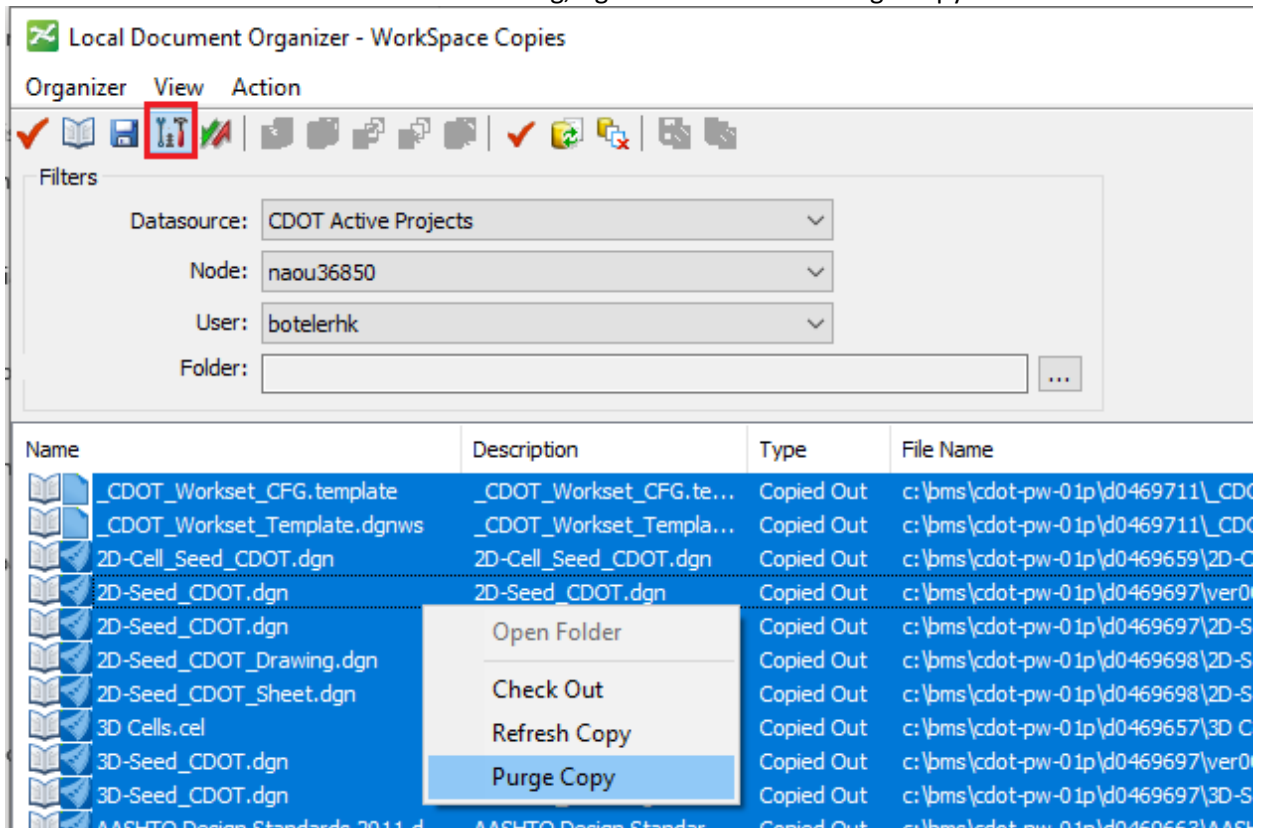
Local Document Organizer - WorkSpace Copies

Organizer View Action

Filters

Datasource: CDOT Active Projects

Node: naou36850

User: botelerhk

Folder:

...

| Name | Description | Type | File Name |
|---|---|---|---|
| _CDOT_Workset_CFG.template | _CDOT_Workset_CFG.te... | Copied Out | c:\bms\cdot-pw-01p\d0469711\_CD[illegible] |
| _CDOT_Workset_Template.dgnws | _CDOT_Workset_Templa... | Copied Out | c:\bms\cdot-pw-01p\d0469711\_CD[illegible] |
| 2D-Cell_Seed_CDOT.dgn | 2D-Cell_Seed_CDOT.dgn | Copied Out | c:\bms\cdot-pw-01p\d0469659\2D-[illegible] |
| 2D-Seed_CDOT.dgn | 2D-Seed_CDOT.dgn | Copied Out | c:\bms\cdot-pw-01p\d0469697\ver0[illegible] |
| 2D-Seed_CDOT.dgn | | Copied Out | c:\bms\cdot-pw-01p\d0469697\2D-S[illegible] |
| 2D-Seed_CDOT_Drawing.dgn | | Copied Out | c:\bms\cdot-pw-01p\d0469698\2D-S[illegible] |
| 2D-Seed_CDOT_Sheet.dgn | | Copied Out | c:\bms\cdot-pw-01p\d0469698\2D-S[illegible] |
| 3D Cells.cel | | Copied Out | c:\bms\cdot-pw-01p\d0469657\3D C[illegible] |
| 3D-Seed_CDOT.dgn | | Copied Out | c:\bms\cdot-pw-01p\d0469697\ver0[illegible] |
| 3D-Seed_CDOT.dgn | | Copied Out | c:\bms\cdot-pw-01p\d0469697\3D-S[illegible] |
| AASHTO Design Standards 2011.d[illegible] | AASHTO Design Standar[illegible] | Copied Out | c:\bms\cdot-pw-01p\d0469663\AAS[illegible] |

Open Folder
Check Out
Refresh Copy
Purge Copy